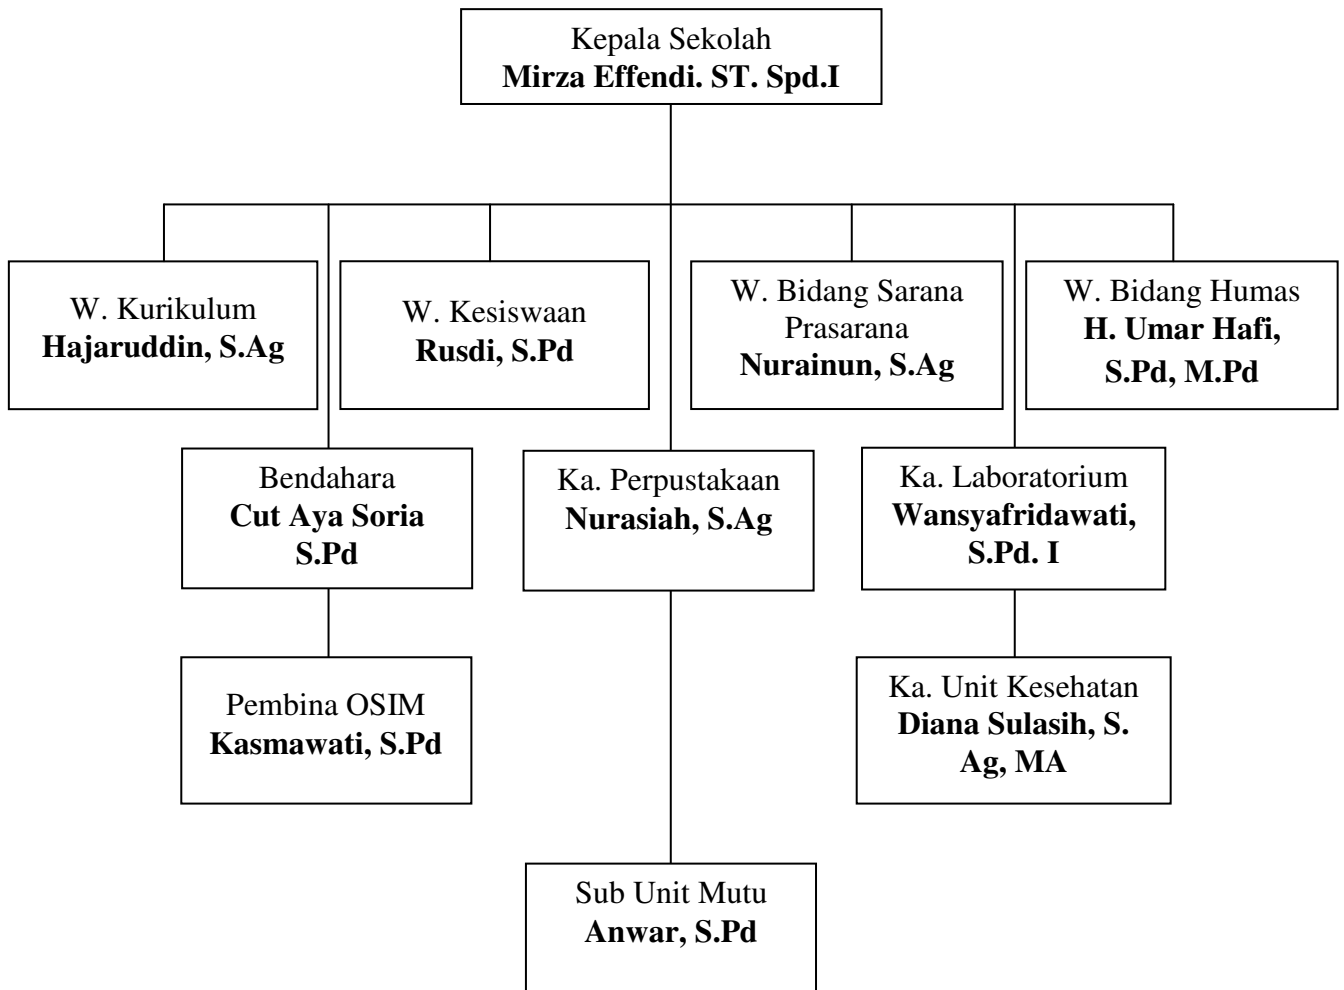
Kepala Sekolah
Mirza Effendi. ST. Spd.I

W. Kurikulum
Hajaruddin, S.Ag

W. Kesiswaan
Rusdi, S.Pd

W. Bidang Sarana Prasarana
Nurainun, S.Ag

W. Bidang Humas
H. Umar Hafi, S.Pd, M.Pd

Bendahara
Cut Aya Soria S.Pd

Ka. Perpustakaan
Nurasiah, S.Ag

Ka. Laboratorium
Wansyafridawati, S.Pd. I

Pembina OSIM
Kasmawati, S.Pd

Ka. Unit Kesehatan
Diana Sulasih, S. Ag, MA

Sub Unit Mutu
Anwar, S.Pd